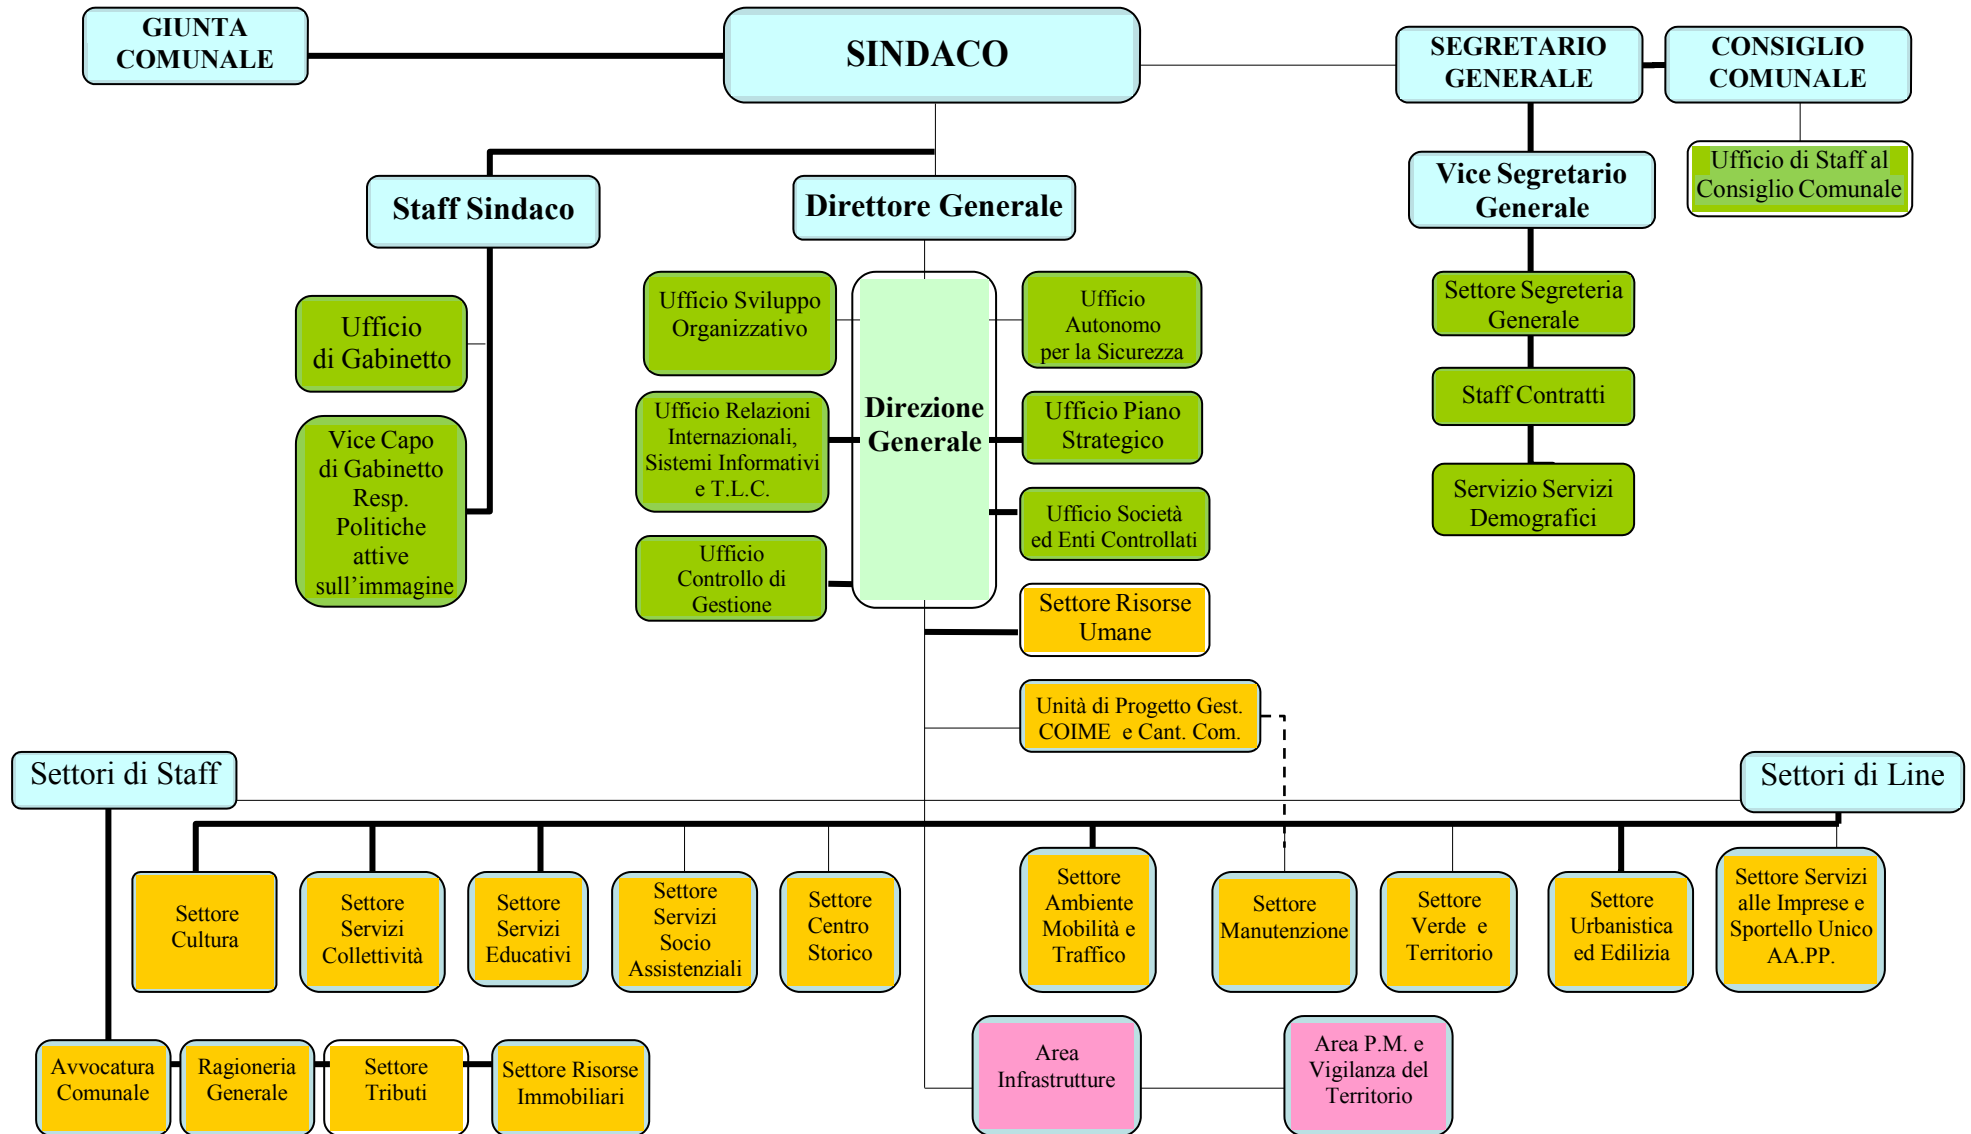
GIUNTA COMUNALE

SINDACO

SEGRETARIO GENERALE

CONSIGLIO COMUNALE

Ufficio di Staff al Consiglio Comunale

Vice Segretario Generale

Staff Sindaco

Direttore Generale

Ufficio di Gabinetto

Vice Capo di Gabinetto Resp. Politiche attive sull’immagine

Ufficio Sviluppo Organizzativo

Ufficio Relazioni Internazionali, Sistemi Informativi e T.L.C.

Ufficio Controllo di Gestione

Direzione Generale

Ufficio Autonomo per la Sicurezza

Ufficio Piano Strategico

Ufficio Società ed Enti Controllati

Settore Risorse Umane

Unità di Progetto Gest. COIME e Cant. Com.

Settore Segreteria Generale

Staff Contratti

Servizio Servizi Demografici

Settori di Staff

Settori di Line

Settore Cultura

Settore Servizi Collettività

Settore Servizi Educativi

Settore Servizi Socio Assistenziali

Settore Centro Storico

Settore Ambiente Mobilità e Traffico

Settore Manutenzione

Settore Verde e Territorio

Settore Urbanistica ed Edilizia

Settore Servizi alle Imprese e Sportello Unico AA.PP.

Avvocatura Comunale

Ragioneria Generale

Settore Tributi

Settore Risorse Immobiliari

Area Infrastrutture

Area P.M. e Vigilanza del Territorio